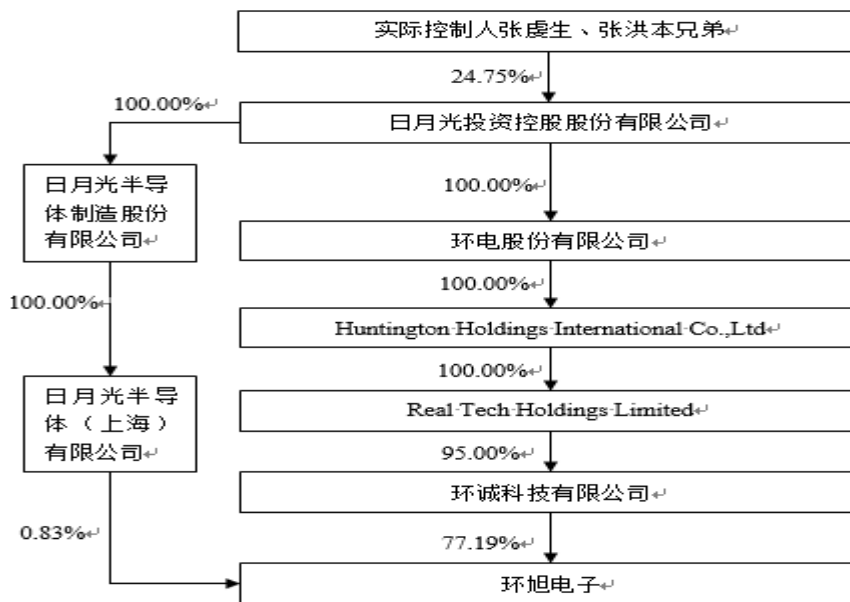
实际控制人张虔生、张洪本兄弟

24.75%

100.00%

日月光投资控股股份有限公司

日月光半导体制造股份有限公司

100.00%

环电股份有限公司

100.00%

100.00%

Huntington Holdings International Co.,Ltd

100.00%

日月光半导体（上海）有限公司

Real Tech Holdings Limited

95.00%

环诚科技有限公司

0.83%

77.19%

环旭电子